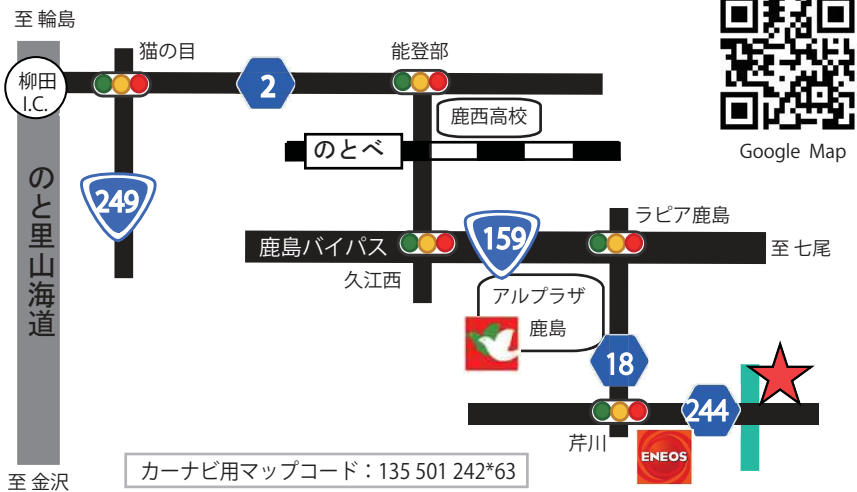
至 輪島

柳田 I.C.

猫の目

2

能登部

鹿西高校

のとべ

Google Map

のと里山海道

249

ラピア鹿島

鹿島バイパス

159

至 七尾

久江西

アルプラザ 鹿島

18

244

芹川

ENEOS

カーナビ用マップコード：135 501 242*63

至 金沢